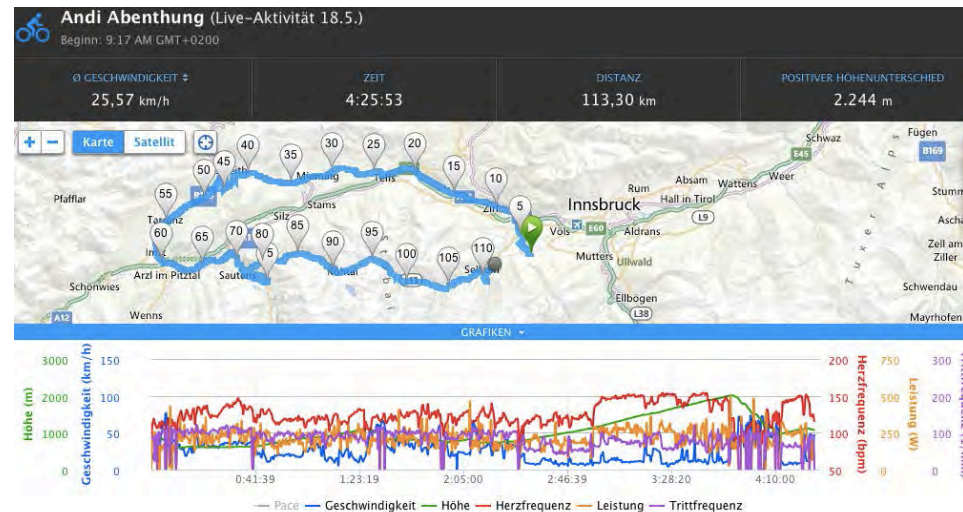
Andi Abenthung (Live-Aktivität 18.5.)
Beginn: 9:17 AM GMT+0200

Ø GESCHWINDIGKEIT
25,57 km/h

ZEIT
4:25:53

DISTANZ
113,30 km

POSITIVER HÖHENUNTERSCHIED
2.244 m

+ − Karte Satellit

Schwaz, Fügen, B169, E45, Rum, Absam, Wattens, Weer, Stumm, Innsbruck, Hall in Tirol, L9, Aschau, Zell am Ziller, Pfafflar, Stams, Mieming, Telfs, Zirl, Vols, E60, Aldrans, Silz, Mutters, Ullwald, Tarrenz, Imst, Arzl im Pitztal, Sautens, Kühtai, Sellrain, Schönwies, Ellbögen, L38, Schwendau, A12, Wenns, Mayrhofen, L13

55, 50, 45, 40, 35, 30, 25, 20, 15, 10, 5, 60, 65, 70, 80, 75, 85, 90, 95, 100, 105, 110

GRAFIKEN

Höhe (m) 3000 2000 1000 0
Geschwindigkeit (km/h) 150 100 50 0
Herzfrequenz (bpm) 200 150 100 50
Leistung (W) 750 500 250 0
300 200 100 0

0:41:39 1:23:19 2:05:00 2:46:39 3:28:20 4:10:00

Pace — Geschwindigkeit — Höhe — Herzfrequenz — Leistung — Trittfrequenz